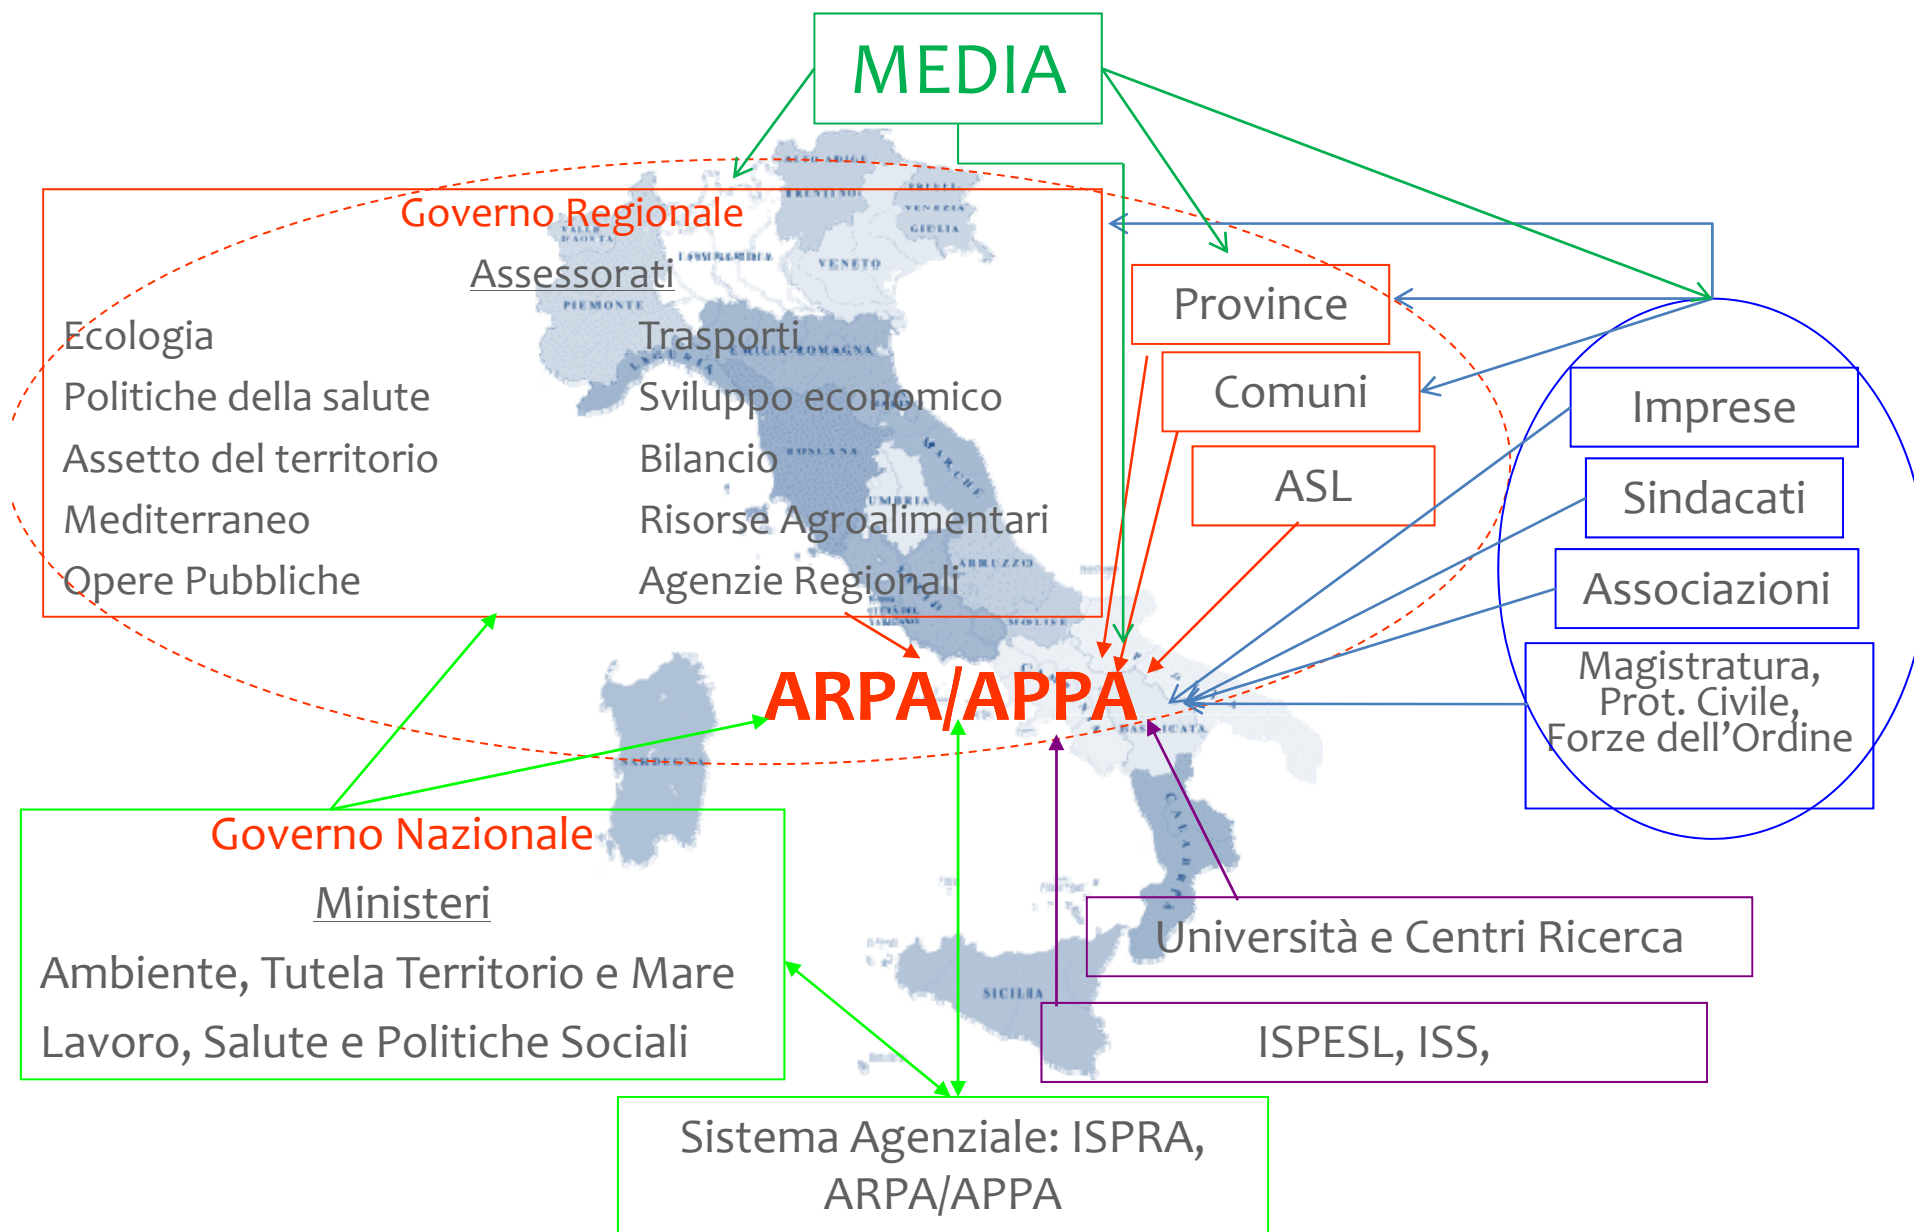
MEDIA

Governo Regionale

Assessorati

Ecologia
Politiche della salute
Assetto del territorio
Mediterraneo
Opere Pubbliche

Trasporti
Sviluppo economico
Bilancio
Risorse Agroalimentari
Agenzie Regionali

Province

Comuni

ASL

Imprese

Sindacati

Associazioni

Magistratura, Prot. Civile, Forze dell'Ordine

ARPA/APPA

Governo Nazionale

Ministeri

Ambiente, Tutela Territorio e Mare
Lavoro, Salute e Politiche Sociali

Università e Centri Ricerca

ISPESL, ISS,

Sistema Agenziale: ISPRA, ARPA/APPA